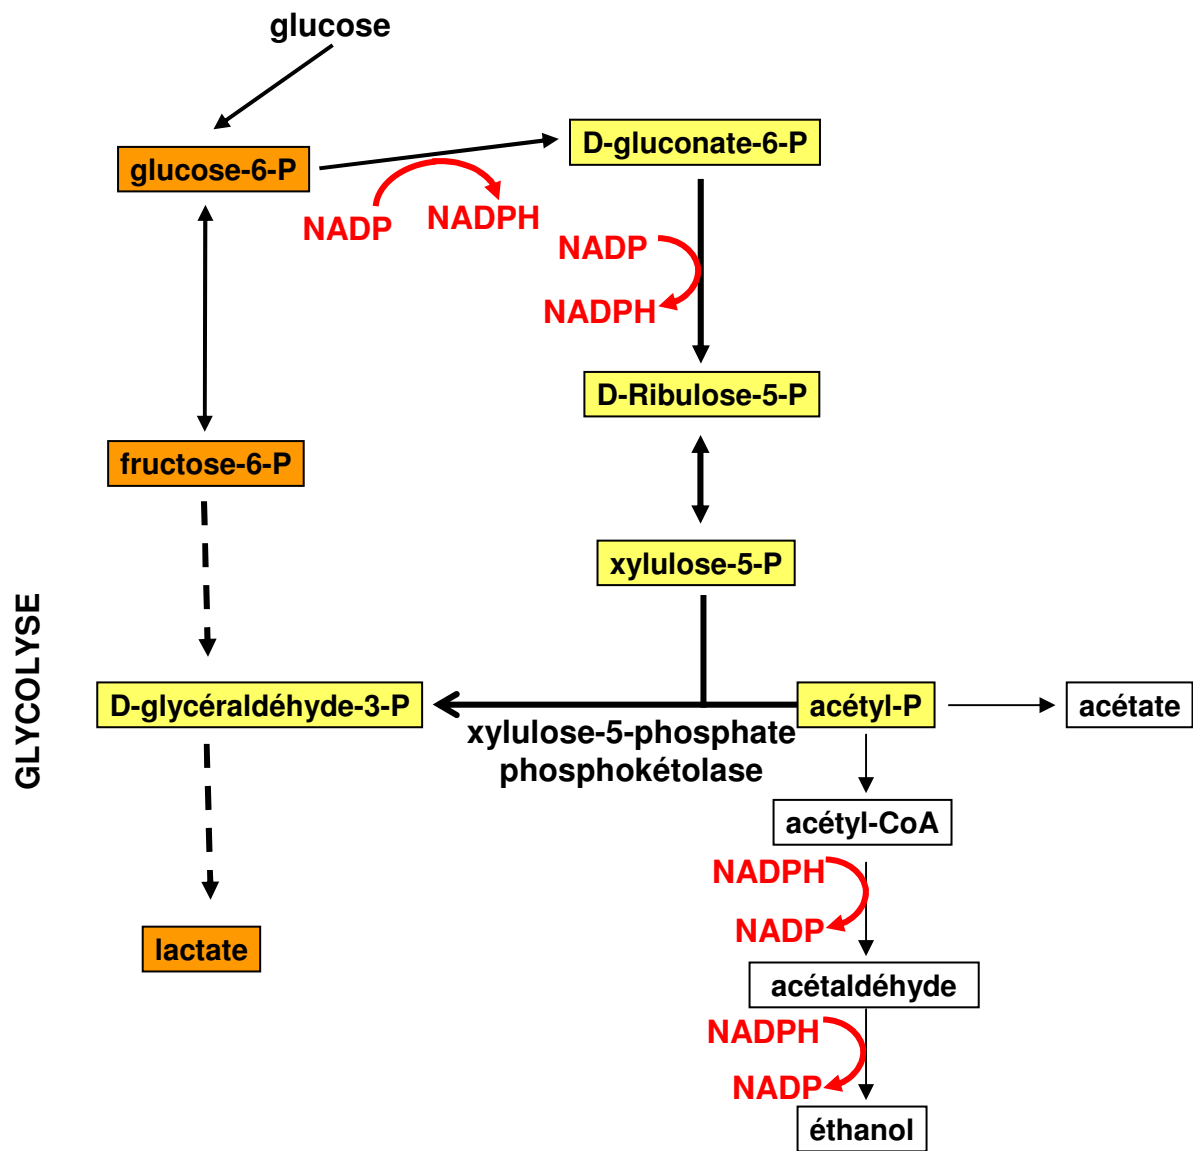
glucose

glucose-6-P

D-gluconate-6-P

NADP

NADPH

NADP

NADPH

D-Ribulose-5-P

fructose-6-P

xylulose-5-P

GLYCOLYSE

D-glycéraldéhyde-3-P

xylulose-5-phosphate phosphokétolase

acétyl-P

acétate

acétyl-CoA

NADPH

NADP

acétaldéhyde

NADPH

NADP

éthanol

lactate